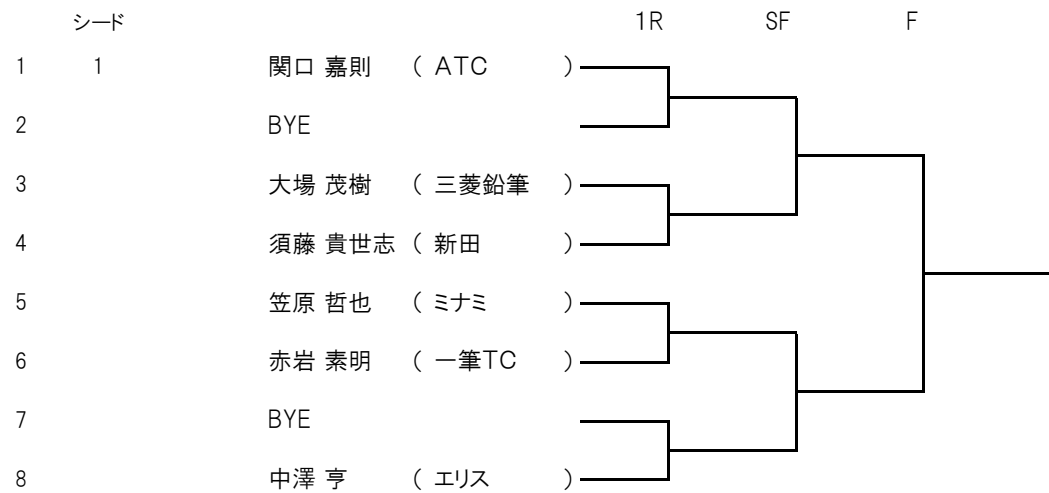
| | シード | | | 1R | SF | F |
|---|---|---|---|---|---|---|
| 1 | 1 | 関口 嘉則 | ( ATC ) | | | |
| 2 | | BYE | | | | |
| 3 | | 大場 茂樹 | ( 三菱鉛筆 ) | | | |
| 4 | | 須藤 貴世志 | ( 新田 ) | | | |
| 5 | | 笠原 哲也 | ( ミナミ ) | | | |
| 6 | | 赤岩 素明 | ( 一筆TC ) | | | |
| 7 | | BYE | | | | |
| 8 | | 中澤 亨 | ( エリス ) | | | |